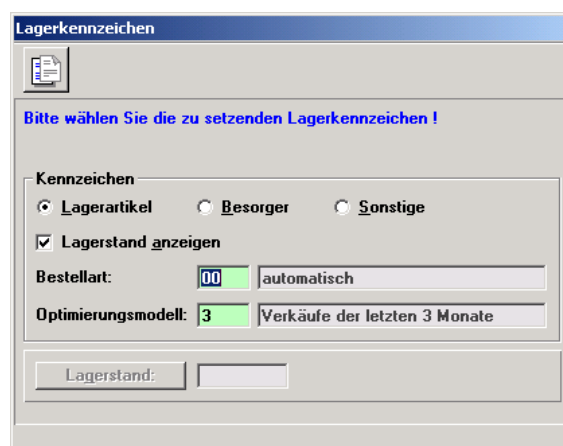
Lagerkennzeichen

Bitte wählen Sie die zu setzenden Lagerkennzeichen !

Kennzeichen

Lagerartikel

Besorger

Sonstige

Lagerstand anzeigen

Bestellart: 00 automatisch

Optimierungsmodell: 3 Verkäufe der letzten 3 Monate

Lagerstand: